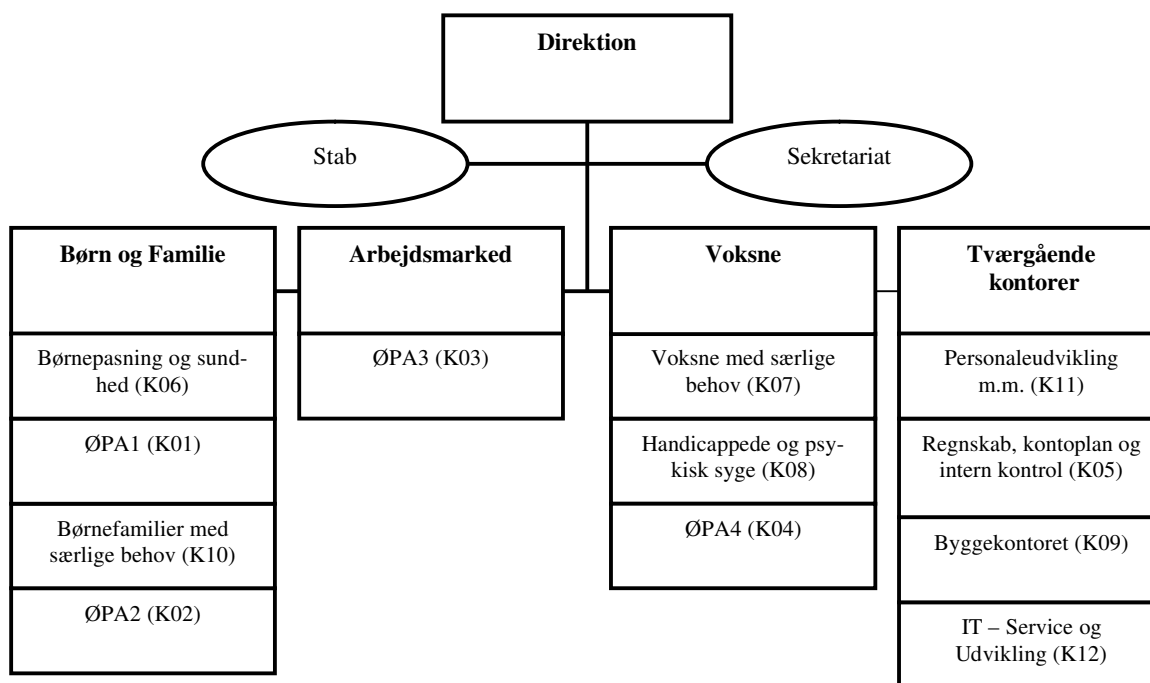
Direktion

Stab

Sekretariat

Børn og Familie

Børnepasning og sundhed (K06)

ØPA1 (K01)

Børnefamilier med særlige behov (K10)

ØPA2 (K02)

Arbejdsmarked

ØPA3 (K03)

Voksne

Voksne med særlige behov (K07)

Handicappede og psykisk syge (K08)

ØPA4 (K04)

Tværgående kontorer

Personaleudvikling m.m. (K11)

Regnskab, kontoplan og intern kontrol (K05)

Byggekontoret (K09)

IT – Service og Udvikling (K12)